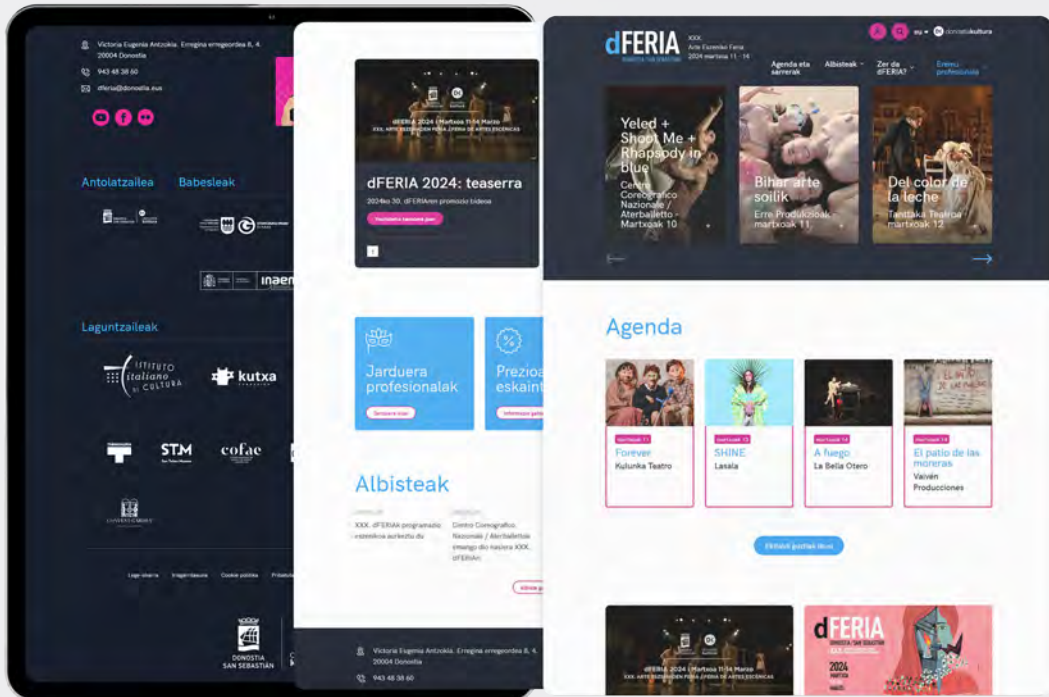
Victoria Eugenia Antzokia. Erregina erregeordea 8, 4.
20004 Donostia
943 48 38 60
dferia@donostia.eus

Antolatzailea Babesleak

inaem

Laguntzaileak

ISTITUTO italiano di CULTURA
kutxa
STM
cofae

Lege oharra Irisgarritasuna Cookie politika

DONOSTIA SAN SEBASTIÁN

dFERIA 2024 | Martxoa 11-14 Marzo
XXX. ARTE ESZENIKOEN FERIA | FERIA DE ARTES ESCÉNICAS

dFERIA 2024: teaserra
2024ko 30. dFERIAren promozio bideoa

Jarduera profesionalak
Prezioak eskaint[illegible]

Albisteak

XXX. dFERIAK programazio eszenikoa aurkeztu du
Centro Coreografico Nazionale / Aterballetto omenaldia XXX. dFERIAn

Victoria Eugenia Antzokia. Erregina erregeordea 8, 4.
20004 Donostia
943 48 38 60

dFERIA
DONOSTIA SAN SEBASTIÁN
XXX.
Arte Eszeniko Feria
2024 martxoa 11 - 14
eu
donostiakultura
Agenda eta sarrerak
Albisteak
Zer da dFERIA?
Eremu profesionala

Yeled + Shoot Me + Rhapsody in blue
Centro Coreografico Nazionale / Aterballetto - Martxoak 10

Bihar arte soilik
Erre Produkzioak - martxoak 11

Del color de la leche
Tantaka Teatroa - martxoak 12

Agenda

martxoak 11
Forever
Kulunka Teatro

martxoak 13
SHINE
Lasala

martxoak 14
A fuego
La Bella Otero

martxoak 14
El patio de las moreras
Vaivén Producciones

Ekitaldi guztiak ikusi

dFERIA 2024 | Martxoa 11-14 Marzo
XXX. ARTE ESZENIKOEN FERIA | FERIA DE ARTES ESCÉNICAS

dFERIA
DONOSTIA SAN SEBASTIÁN
2024